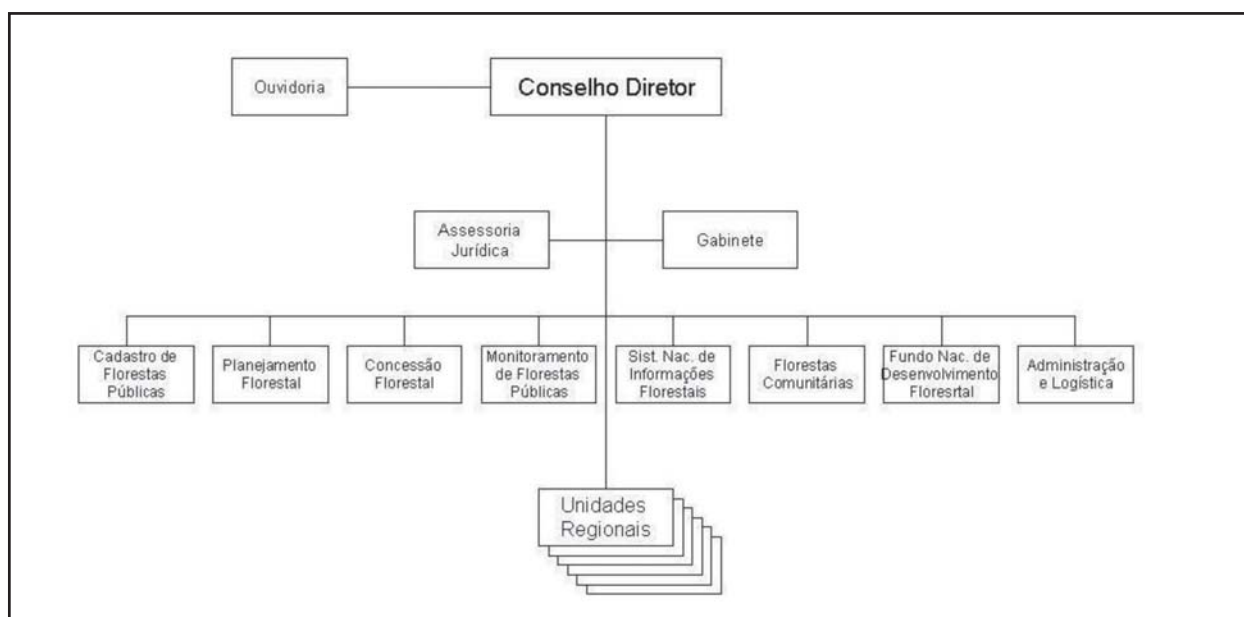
Ouvidoria

Conselho Diretor

Assessoria Jurídica

Gabinete

Cadastro de Florestas Públicas

Planejamento Florestal

Concessão Florestal

Monitoramento de Florestas Públicas

Sist. Nac. de Informações Florestais

Florestas Comunitárias

Fundo Nac. de Desenvolvimento Floresrtal

Administração e Logística

Unidades Regionais